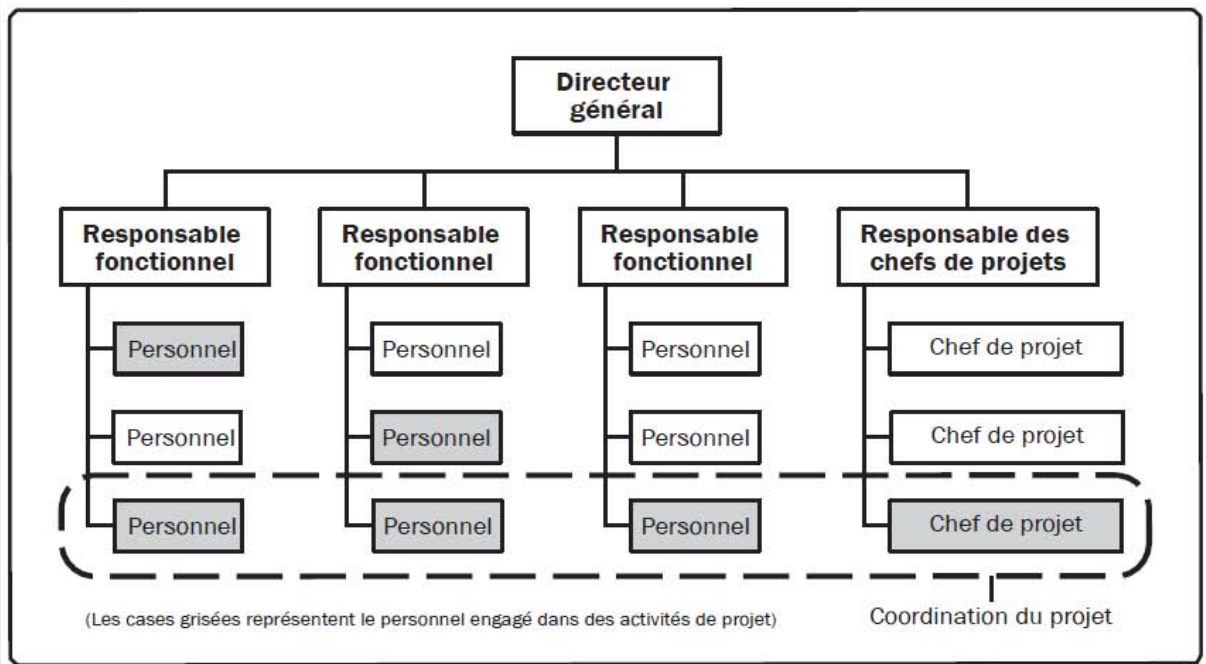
Directeur général

Responsable fonctionnel

Responsable fonctionnel

Responsable fonctionnel

Responsable des chefs de projets

Personnel

Personnel

Personnel

Personnel

Personnel

Personnel

Personnel

Personnel

Personnel

Chef de projet

Chef de projet

Chef de projet

(Les cases grisées représentent le personnel engagé dans des activités de projet)

Coordination du projet